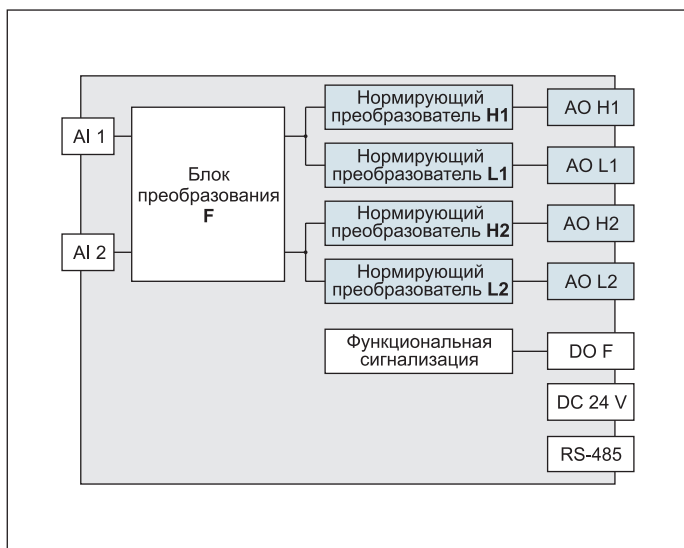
AI 1

AI 2

Блок преобразования F

Нормирующий преобразователь H1

AO H1

Нормирующий преобразователь L1

AO L1

Нормирующий преобразователь H2

AO H2

Нормирующий преобразователь L2

AO L2

Функциональная сигнализация

DO F

DC 24 V

RS-485